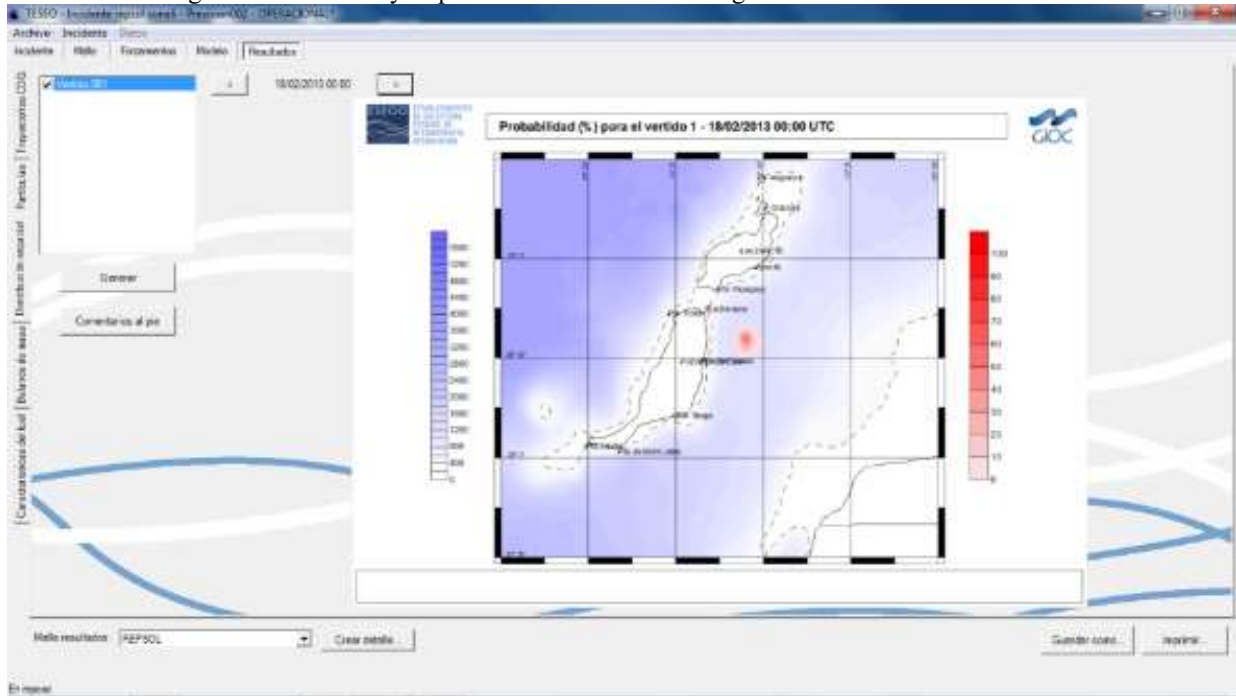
TESEO - Incidente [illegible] - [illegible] - OPERACIONAL

Archivo Incidente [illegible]

Incidente Malla Forzamientos Modelo Resultados

Trayectorias CDG

Partículas

Distribución espacial

Balance de masas

Características del fuel

Vertido 001

<

18/02/2013 00:00

>

Generar

Comentarios al pie

TESEO

Probabilidad (%) para el vertido 1 - 18/02/2013 00:00 UTC

GIOC

100
90
80
70
60
50
40
30
20
10
0

Malla resultados REPSOL

Crear detalle...

Guardar como...

Imprimir...

En reposo